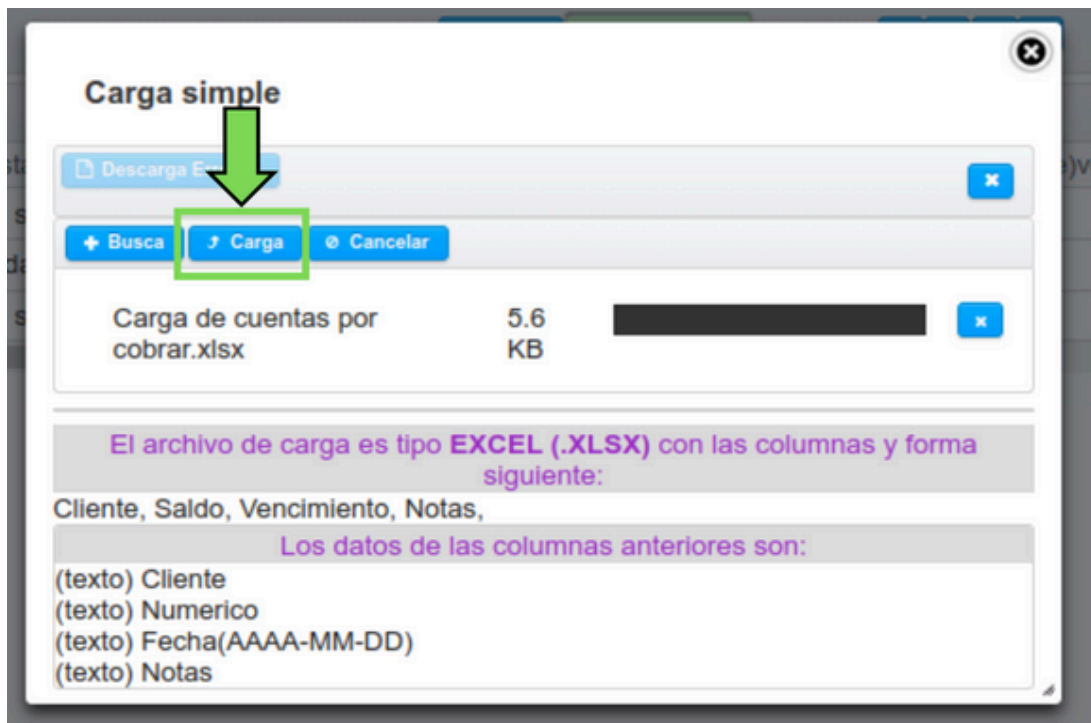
Carga simple

Descarga E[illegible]

✖

✚ Busca

Carga

⊘ Cancelar

Carga de cuentas por cobrar.xlsx

5.6 KB

✖

El archivo de carga es tipo **EXCEL (.XLSX)** con las columnas y forma siguiente:

Cliente, Saldo, Vencimiento, Notas,

Los datos de las columnas anteriores son:

(texto) Cliente
(texto) Numerico
(texto) Fecha(AAAA-MM-DD)
(texto) Notas